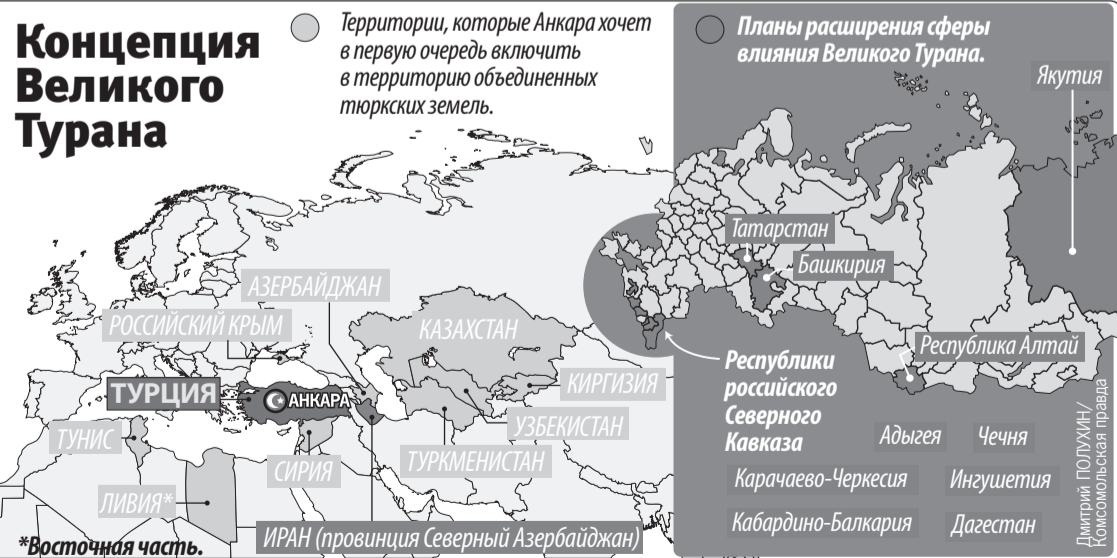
Концепция Великого Турана

Территории, которые Анкара хочет в первую очередь включить в территорию объединенных тюркских земель.

Планы расширения сферы влияния Великого Турана.

Якутия

Татарстан

Башкирия

Республика Алтай

Республики российского Северного Кавказа

Адыгея

Чечня

Карачаево-Черкесия

Ингушетия

Кабардино-Балкария

Дагестан

АЗЕРБАЙДЖАН

РОССИЙСКИЙ КРЫМ

КАЗАХСТАН

КИРГИЗИЯ

ТУРЦИЯ

АНКАРА

УЗБЕКИСТАН

ТУНИС

СИРИЯ

ТУРКМЕНИСТАН

ЛИВИЯ*

ИРАН (провинция Северный Азербайджан)

*Восточная часть.

Дмитрий ПОЛУХИН/ Комсомольская правда